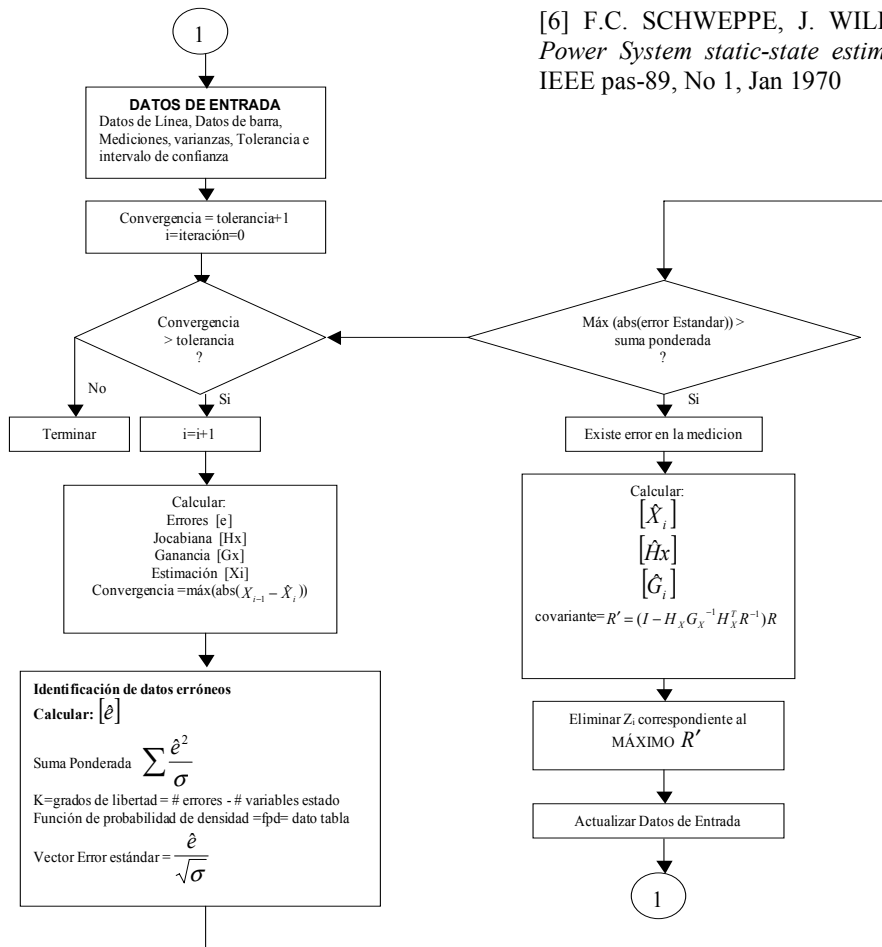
1

[6] F.C. SCHWEPPE, J. WILL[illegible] *Power System static-state estim*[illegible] IEEE pas-89, No 1, Jan 1970

**DATOS DE ENTRADA**
Datos de Línea, Datos de barra, Mediciones, varianzas, Tolerancia e intervalo de confianza

Convergencia = tolerancia+1
i=iteración=0

Convergencia > tolerancia ?

No

Si

Terminar

i=i+1

Calcular:
Errores [e]
Jocabiana [Hx]
Ganancia [Gx]
Estimación [Xi]
Convergencia =máx(abs($X_{i-1} - \hat{X}_i$))

**Identificación de datos erróneos**
**Calcular:** $[\hat{e}]$

Suma Ponderada $\sum \frac{\hat{e}^2}{\sigma}$

K=grados de libertad = # errores - # variables estado
Función de probabilidad de densidad =fpd= dato tabla

Vector Error estándar = $\frac{\hat{e}}{\sqrt{\sigma}}$

Máx (abs(error Estandar)) > suma ponderada ?

Si

Existe error en la medicion

Calcular:
$[\hat{X}_i]$
$[\hat{H}x]$
$[\hat{G}_i]$
covariante= $R' = (I - H_X G_X^{-1} H_X^T R^{-1})R$

Eliminar Zi correspondiente al MÁXIMO $R'$

Actualizar Datos de Entrada

1